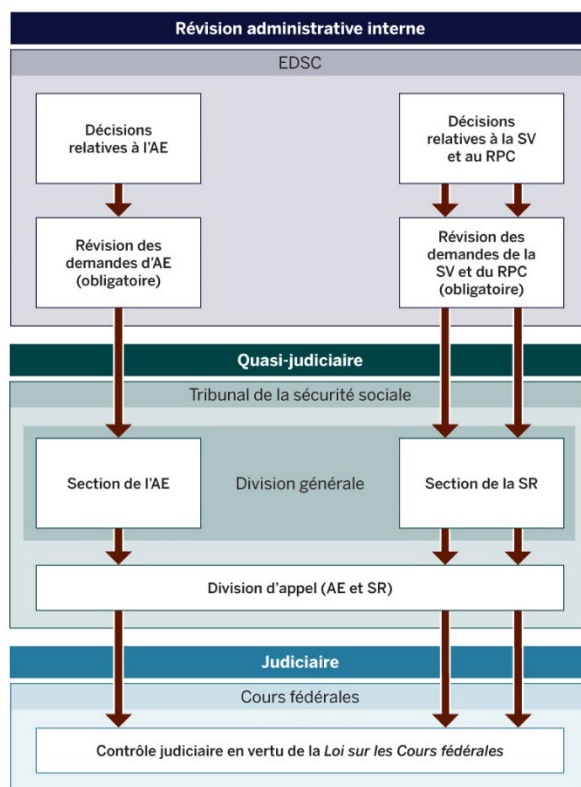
Révision administrative interne

EDSC

Décisions relatives à l'AE

Décisions relatives à la SV et au RPC

Révision des demandes d'AE (obligatoire)

Révision des demandes de la SV et du RPC (obligatoire)

Quasi-judiciaire

Tribunal de la sécurité sociale

Section de l'AE

Division générale

Section de la SR

Division d'appel (AE et SR)

Judiciaire

Cours fédérales

Contrôle judiciaire en vertu de la Loi sur les Cours fédérales